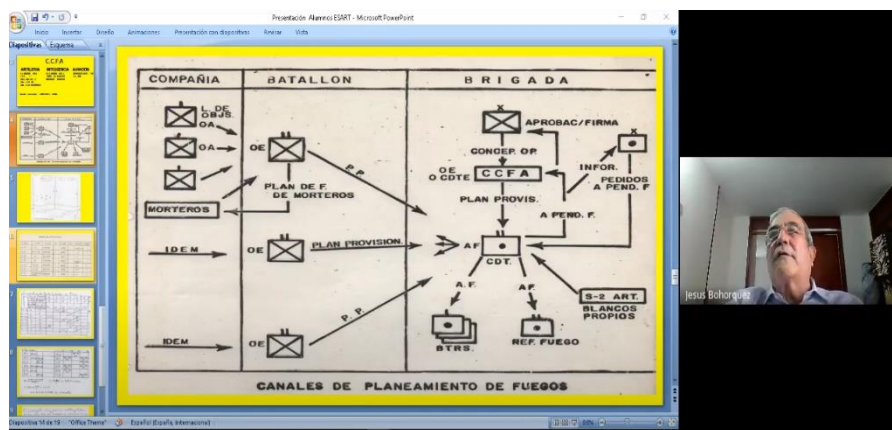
Presentación Alumnos ESART - Microsoft PowerPoint

Inicio Insertar Diseño Animaciones Presentación con diapositivas Revisar Vista

Diapositivas Esquema

C.C.F.A

COMPAÑIA

BATALLON

BRIGADA

L. DE OBJS.

OA

OA

MORTEROS

IDEM

IDEM

OE

PLAN DE F. DE MORTEROS

P.P.

OE

PLAN PROVISION.

OE

P.P.

APROBAC/FIRMA

CONCEP. OP.

OE O CDTE

CCFA

INFOR.

PEDIDOS A PEND. F

PLAN PROVIS.

A PEND. F.

AF

CDT.

A.F.

A.F.

S-2 ART.

BLANCOS PROPIOS

BTRS.

REF. FUEGO

CANALES DE PLANEAMIENTO DE FUEGOS

Jesus Bohorquez

Diapositiva 10 de 18 "Office Theme" Español (España, internacional)